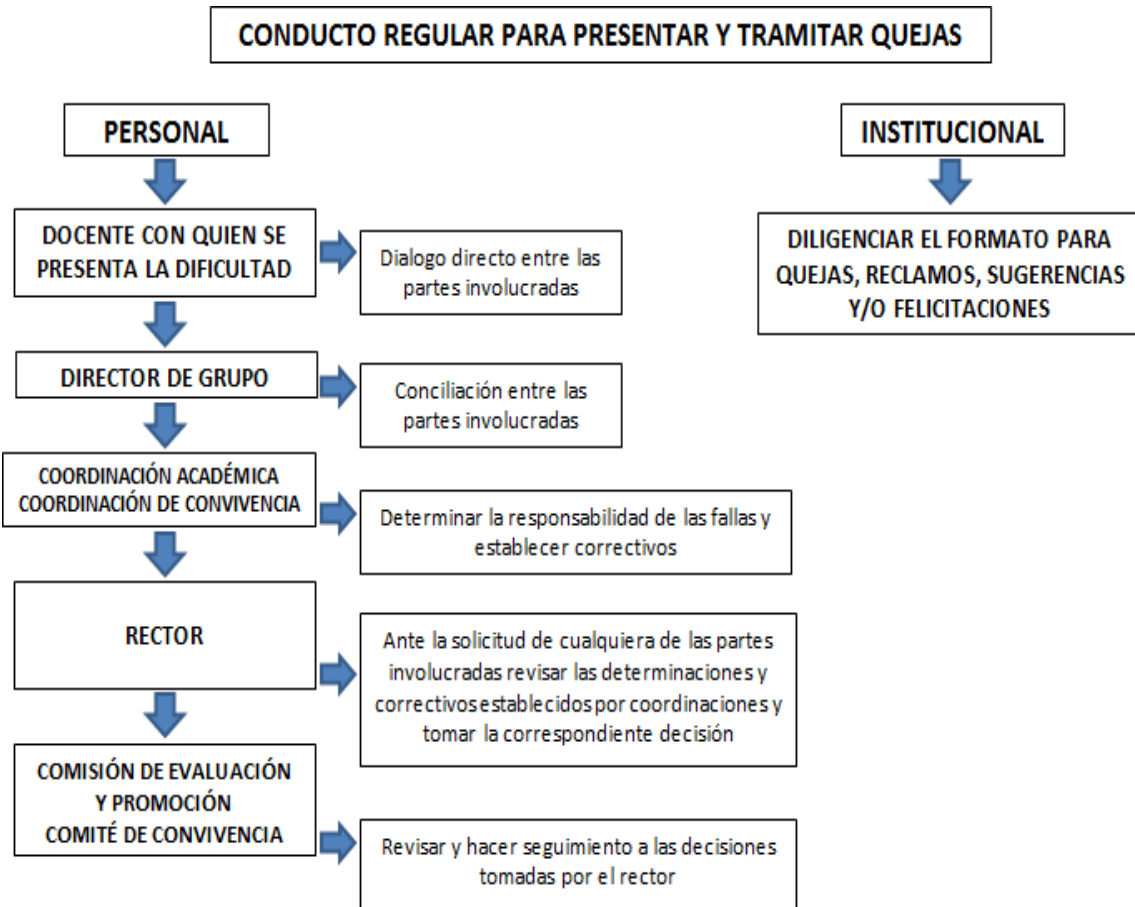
CONDUCTO REGULAR PARA PRESENTAR Y TRAMITAR QUEJAS

PERSONAL

DOCENTE CON QUIEN SE PRESENTA LA DIFICULTAD

Dialogo directo entre las partes involucradas

DIRECTOR DE GRUPO

Conciliación entre las partes involucradas

COORDINACIÓN ACADÉMICA
COORDINACIÓN DE CONVIVENCIA

Determinar la responsabilidad de las fallas y establecer correctivos

RECTOR

Ante la solicitud de cualquiera de las partes involucradas revisar las determinaciones y correctivos establecidos por coordinaciones y tomar la correspondiente decisión

COMISIÓN DE EVALUACIÓN Y PROMOCIÓN
COMITÉ DE CONVIVENCIA

Revisar y hacer seguimiento a las decisiones tomadas por el rector

INSTITUCIONAL

DILIGENCIAR EL FORMATO PARA QUEJAS, RECLAMOS, SUGERENCIAS Y/O FELICITACIONES